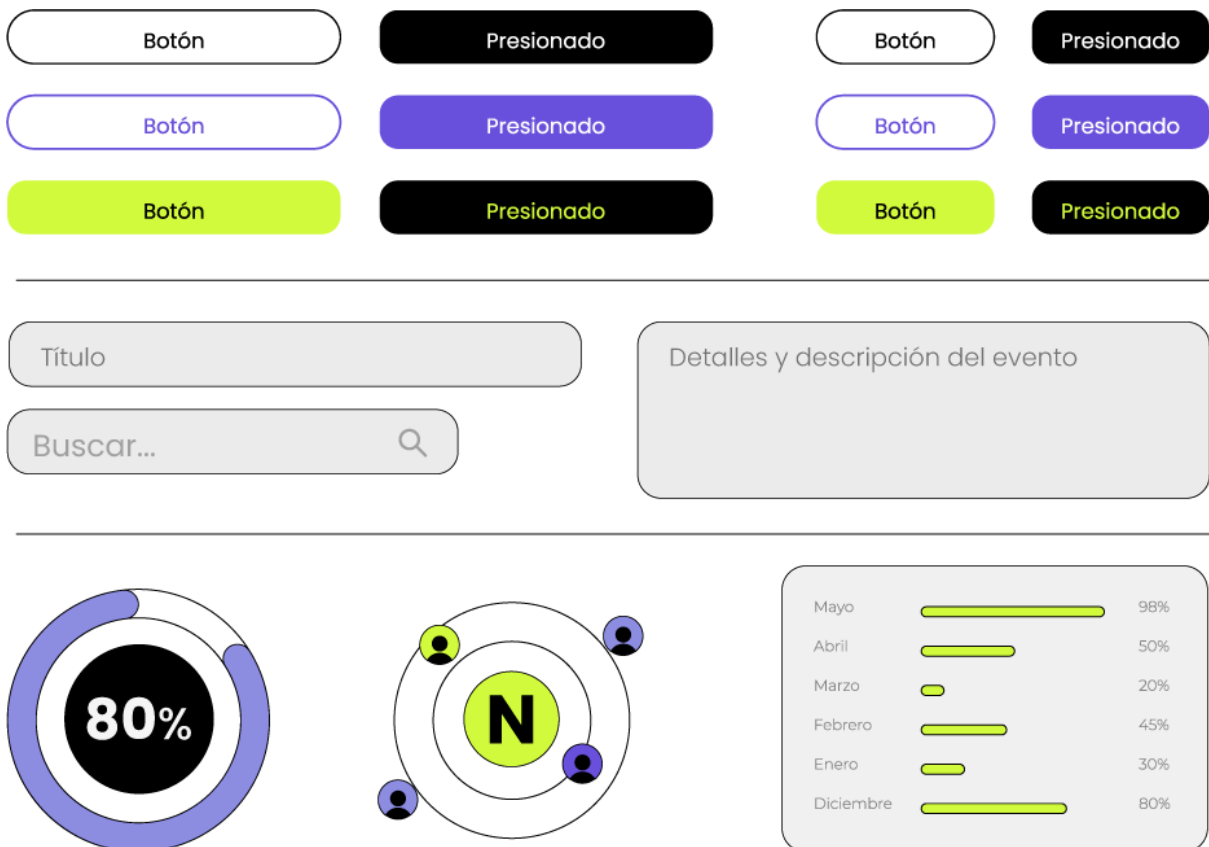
Botón Presionado Botón Presionado

Botón Presionado Botón Presionado

Botón Presionado Botón Presionado

Título

Buscar...

Detalles y descripción del evento

80%

N

| Mayo | 98% |
|---|---|
| Abril | 50% |
| Marzo | 20% |
| Febrero | 45% |
| Enero | 30% |
| Diciembre | 80% |